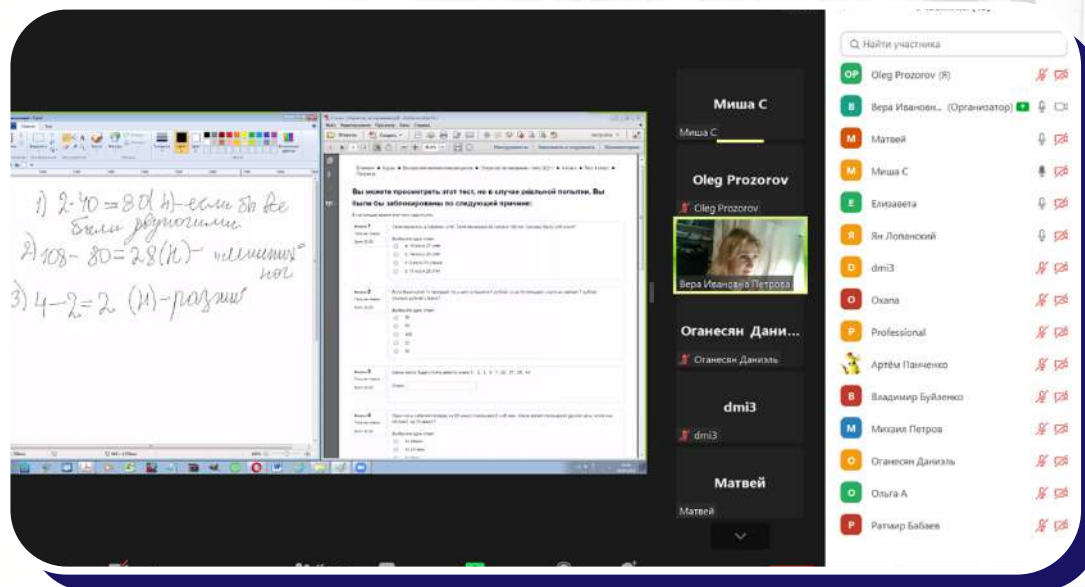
1) 2·40 = 80 (н) - если бы все были двуногими
2) 108 - 80 = 28 (н) - "лишние" ног
3) 4 - 2 = 2 (н) - разни

Вы можете просмотреть этот тест, но в случае реальной попытки. Вы были бы заблокированы по следующей причине:

Миша С
Миша С
Oleg Prozorov
Oleg Prozorov
Вера Ивановна Петрова
Оганесян Дани...
Оганесян Даниэль
dmi3
dmi3
Матвей
Матвей

Найти участника
OP Oleg Prozorov (Я)
В Вера Ивановн... (Организатор)
М Матвей
М Миша С
Е Елизавета
Я Ян Лопанский
D dmi3
О Охапа
P Professional
Артём Панченко
В Владимир Буйленко
М Михаил Петров
О Оганесян Даниэль
О Ольга А
Р Ратмир Бабаев